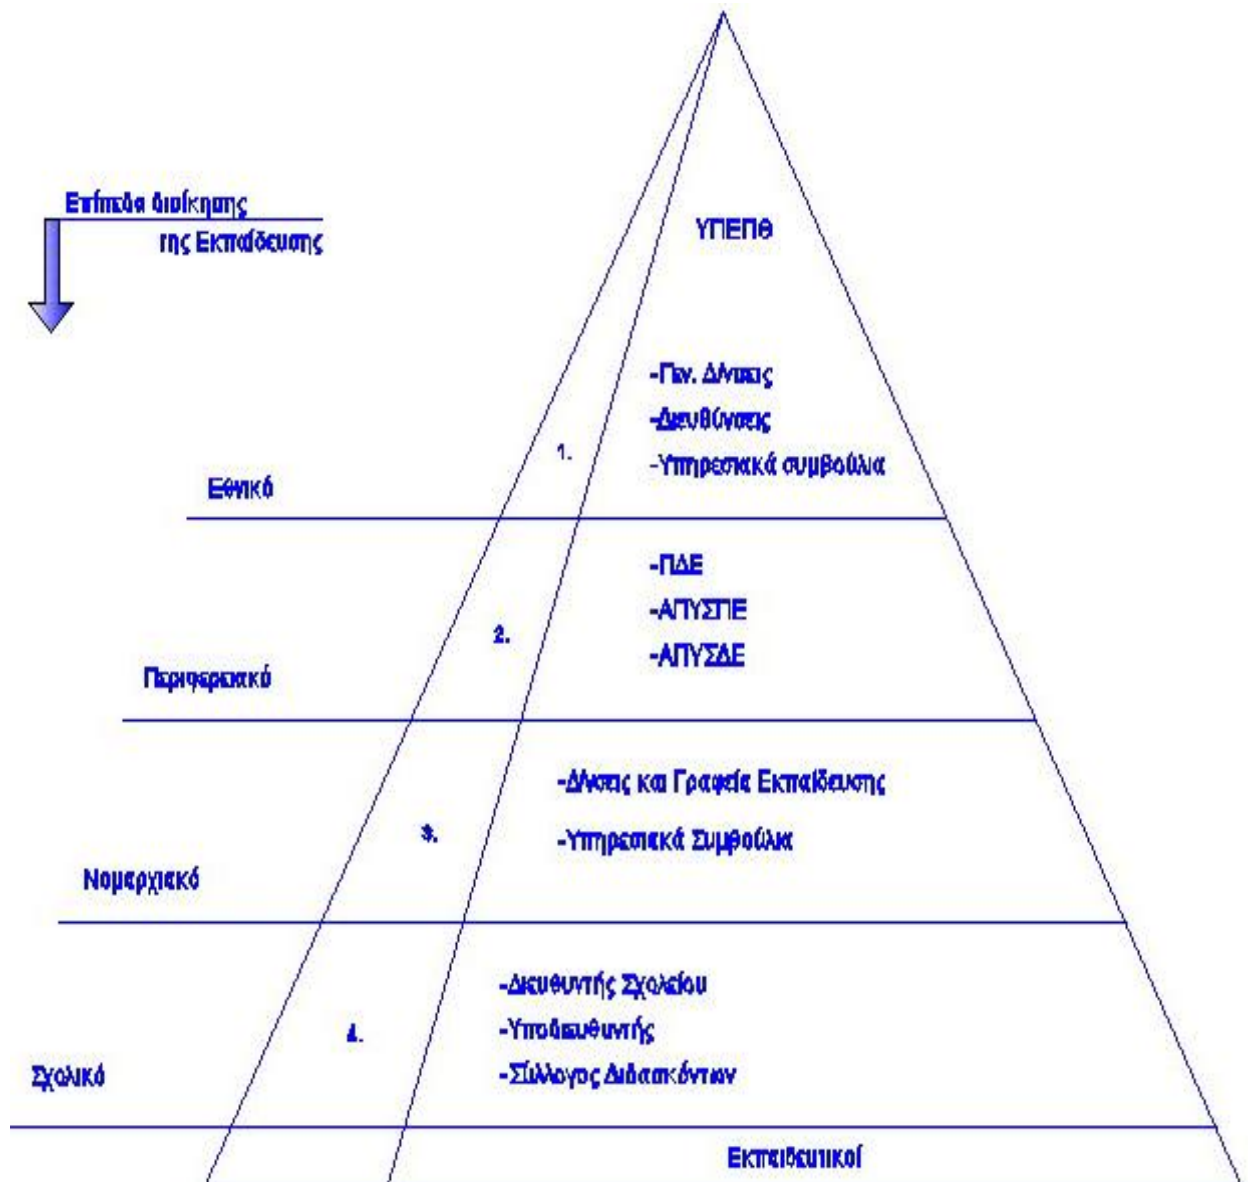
Επίπεδα διοίκησης
της Εκπαίδευσης

ΥΠΕΠΘ

-Γεν. Δ/νσεις
-Διευθύνσεις
-Υπηρεσιακά συμβούλια

1.

Εθνικό

-ΠΔΕ
-ΑΠΥΣΠΕ
-ΑΠΥΣΔΕ

2.

Περιφερειακό

-Δ/νσεις και Γραφεία Εκπαίδευσης
-Υπηρεσιακά Συμβούλια

3.

Νομαρχιακό

-Διευθυντής Σχολείου
-Υποδιευθυντής
-Σύλλογος Διδασκόντων

4.

Σχολικό

Εκπαιδευτικοί